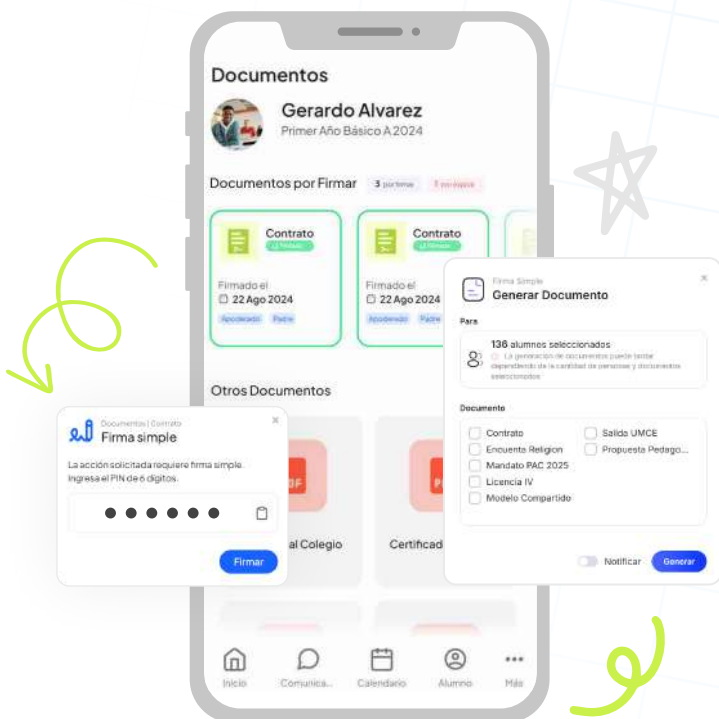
Documentos

Gerardo Alvarez
Primer Año Básico A 2024

Documentos por Firmar 3 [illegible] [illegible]

Contrato
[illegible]
Firmado el
22 Ago 2024
Apoderado Padre

Contrato
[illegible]
Firmado el
22 Ago 2024
Apoderado Padre

Otros Documentos

al Colegio
Certificad

Inicio Comunica... Calendario Alumno Más

Documentos | Contrato
Firma simple
La acción solicitada requiere firma simple. Ingresa el PIN de 6 dígitos.
••••••
Firmar

Firma Simple
Generar Documento
Para
136 alumnos seleccionados
La generación de documentos puede tardar dependiendo de la cantidad de personas y documentos seleccionados
Documento
Contrato
Encuesta Religion
Mandato PAC 2025
Licencia IV
Modelo Compartido
Salida UMCE
Propuesta Pedago...
Notificar
Generar